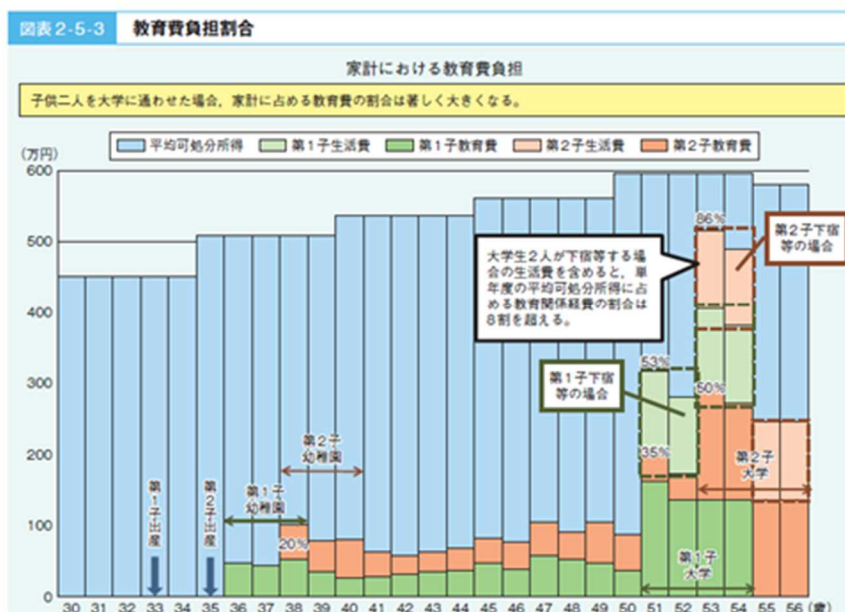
図表2-5-3　教育費負担割合

家計における教育費負担

子供二人を大学に通わせた場合，家計に占める教育費の割合は著しく大きくなる。

平均可処分所得　第１子生活費　第１子教育費　第２子生活費　第２子教育費

(万円)
600
500
400
300
200
100
0

86%

第２子下宿等の場合

大学生２人が下宿等する場合の生活費を含めると，単年度の平均可処分所得に占める教育関係経費の割合は８割を超える。

53%

第１子下宿等の場合

50%

35%

第２子幼稚園

第１子幼稚園

20%

第１子出産

第２子出産

第２子大学

第１子大学

30 31 32 33 34 35 36 37 38 39 40 41 42 43 44 45 46 47 48 49 50 51 52 53 54 55 56 (歳)